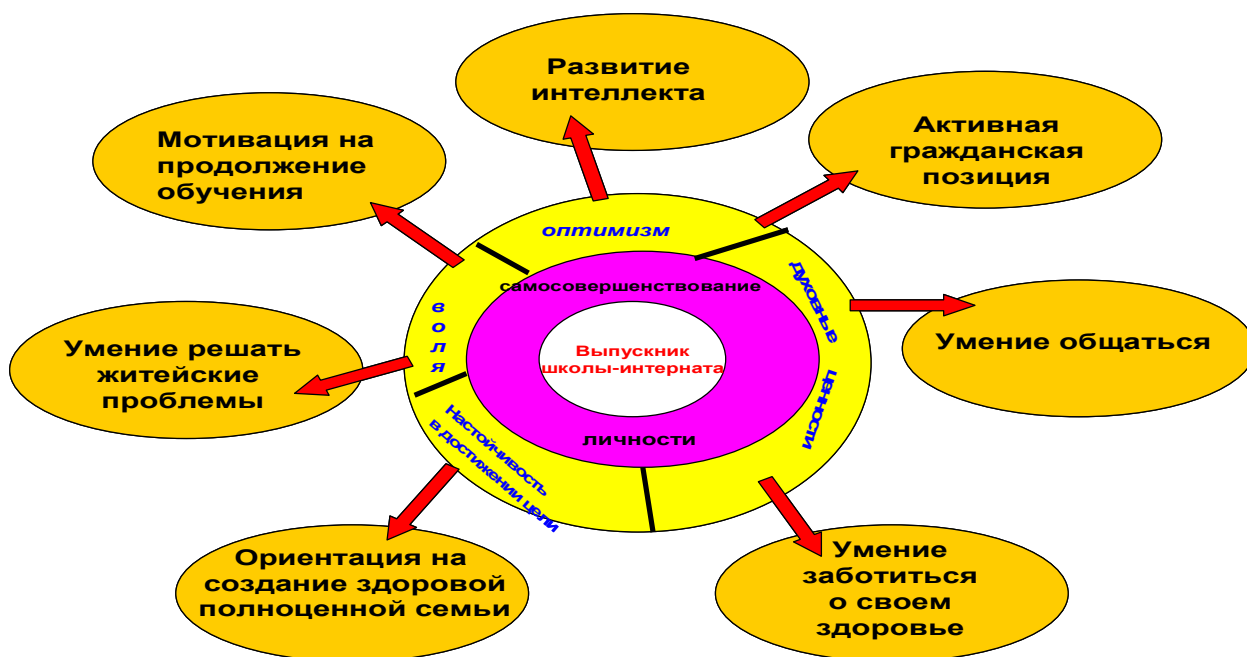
Развитие интеллекта

Мотивация на продолжение обучения

Активная гражданская позиция

оптимизм

самосовершенствование

Духовные

воля

Умение общаться

Умение решать житейские проблемы

Выпускник школы-интерната

ценности

Настойчивость в достижении цели

личности

Ориентация на создание здоровой полноценной семьи

Умение заботиться о своем здоровье